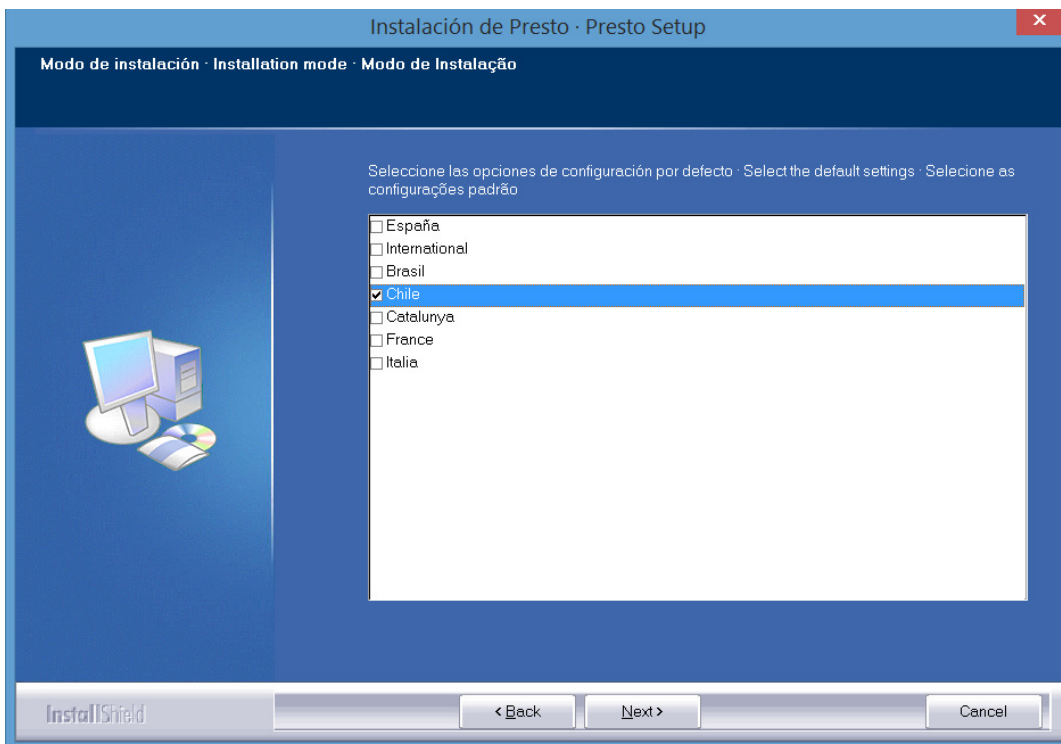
Instalación de Presto · Presto Setup

Modo de instalación · Installation mode · Modo de Instalação

Seleccione las opciones de configuración por defecto · Select the default settings · Selecione as configurações padrão

☐ España
☐ International
☐ Brasil
☑ Chile
☐ Catalunya
☐ France
☐ Italia

InstallShield

< Back

Next >

Cancel